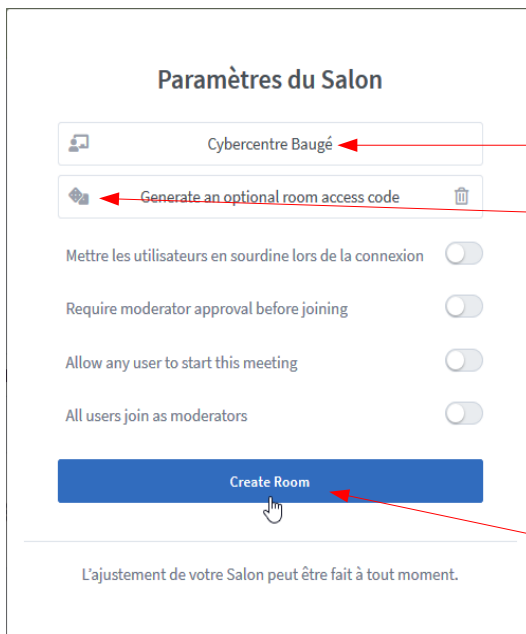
Paramètres du Salon

Cybercentre Baugé

Generate an optional room access code

Mettre les utilisateurs en sourdine lors de la connexion

Require moderator approval before joining

Allow any user to start this meeting

All users join as moderators

Create Room

L'ajustement de votre Salon peut être fait à tout moment.